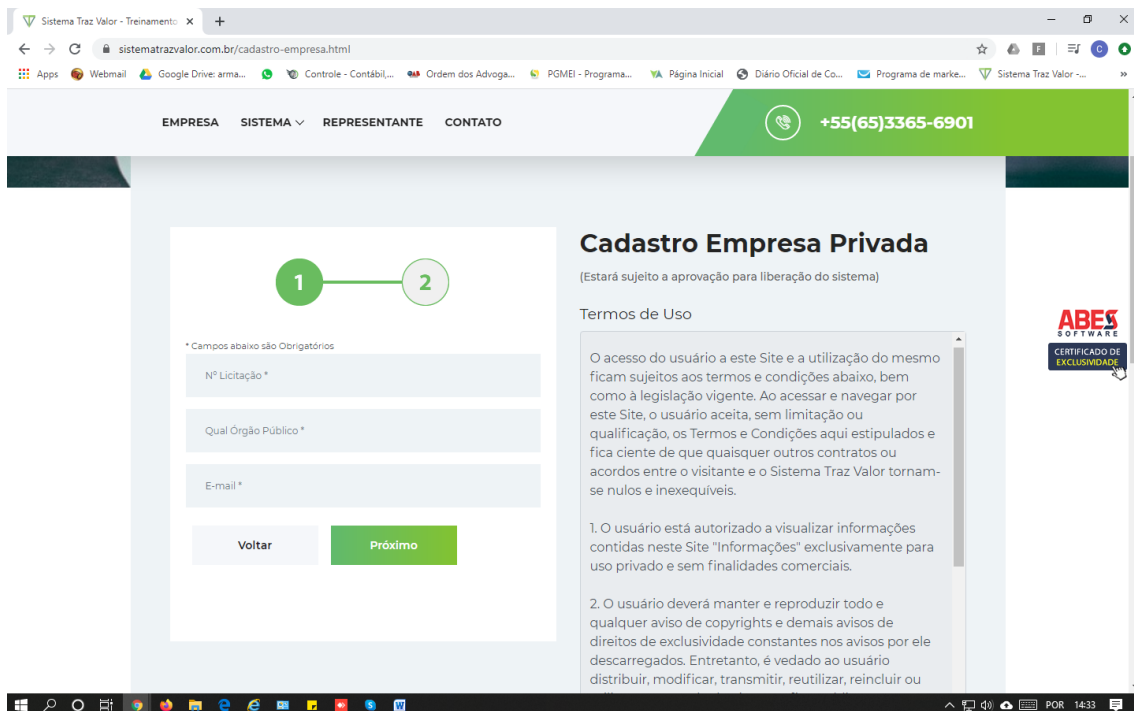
Sistema Traz Valor - Treinamento ×  +

sistematrazvalor.com.br/cadastro-empresa.html

Apps  Webmail  Google Drive: arma...  Controle - Contábil,...  Ordem dos Advoga...  PGMEI - Programa...  Página Inicial  Diário Oficial de Co...  Programa de marke...  Sistema Traz Valor -...  »

EMPRESA  SISTEMA  REPRESENTANTE  CONTATO

+55(65)3365-6901

1  2

* Campos abaixo são Obrigatórios

Nº Licitação *

Qual Órgão Público *

E-mail *

Voltar  Próximo

Cadastro Empresa Privada

(Estará sujeito a aprovação para liberação do sistema)

Termos de Uso

O acesso do usuário a este Site e a utilização do mesmo ficam sujeitos aos termos e condições abaixo, bem como à legislação vigente. Ao acessar e navegar por este Site, o usuário aceita, sem limitação ou qualificação, os Termos e Condições aqui estipulados e fica ciente de que quaisquer outros contratos ou acordos entre o visitante e o Sistema Traz Valor tornam-se nulos e inexequíveis.

1. O usuário está autorizado a visualizar informações contidas neste Site "Informações" exclusivamente para uso privado e sem finalidades comerciais.

2. O usuário deverá manter e reproduzir todo e qualquer aviso de copyrights e demais avisos de direitos de exclusividade constantes nos avisos por ele descarregados. Entretanto, é vedado ao usuário distribuir, modificar, transmitir, reutilizar, reincluir ou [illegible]

ABES SOFTWARE
CERTIFICADO DE EXCLUSIVIDADE

POR 14:33